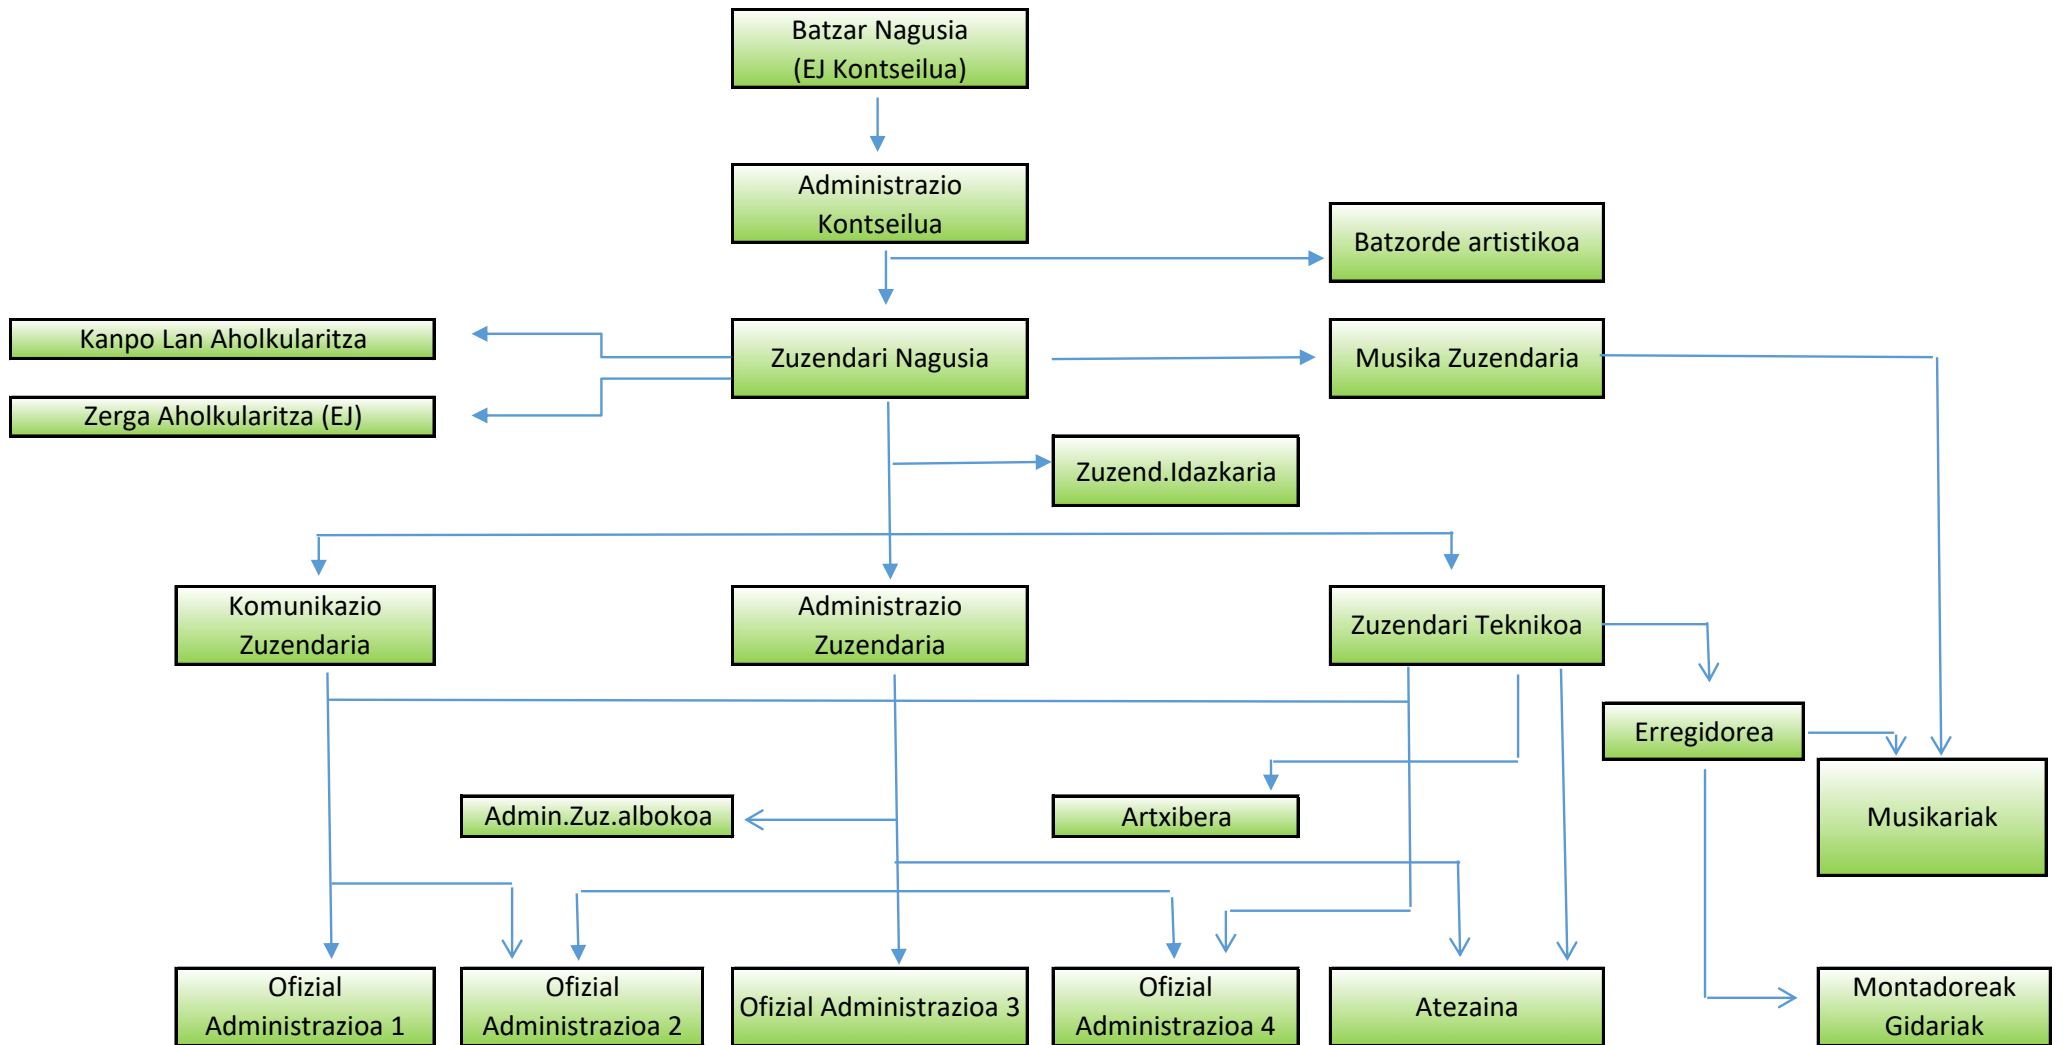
Batzar Nagusia
(EJ Kontseilua)

Administrazio
Kontseilua

Batzorde artistikoa

Kanpo Lan Aholkularitza

Zerga Aholkularitza (EJ)

Zuzendari Nagusia

Musika Zuzendaria

Zuzend.Idazkaria

Komunikazio
Zuzendaria

Administrazio
Zuzendaria

Zuzendari Teknikoa

Erregidorea

Musikariak

Admin.Zuz.albokoa

Artxibera

Ofizial
Administrazioa 1

Ofizial
Administrazioa 2

Ofizial Administrazioa 3

Ofizial
Administrazioa 4

Atezaina

Montadoreak
Gidariak